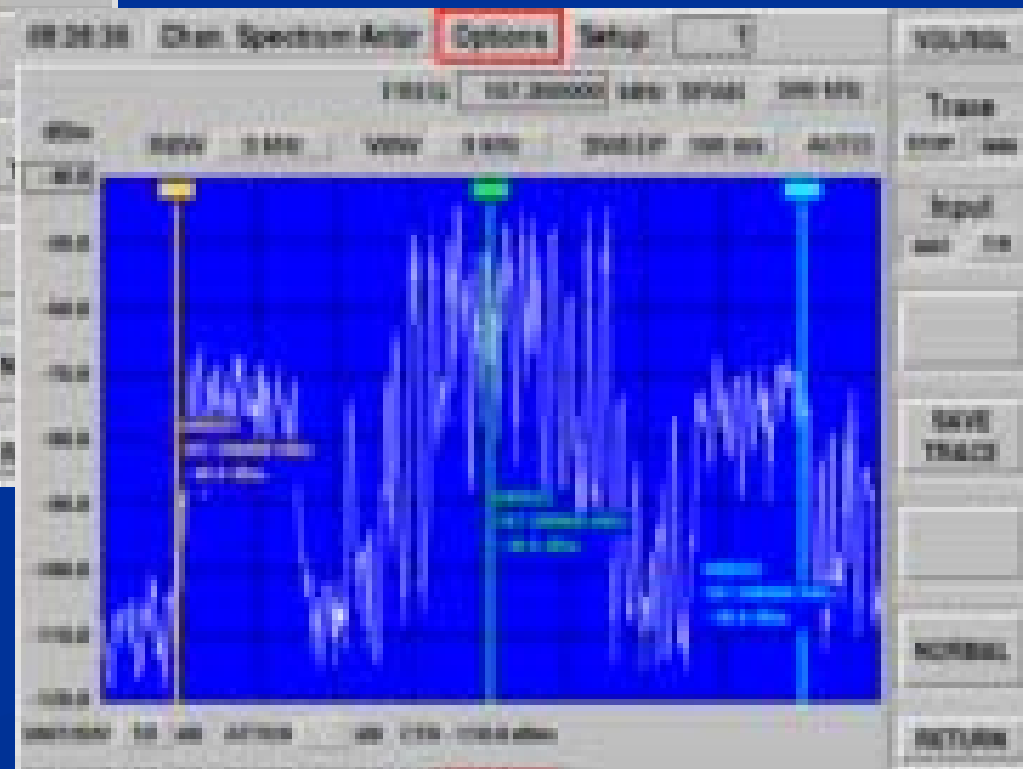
08:28:38 Chan Spectrum Anlzr Options Setup 1

VOL/SQL

FREQ 157.200000 MHz SPAN 200 kHz

Trace

dBm

RBW 3 kHz VBW 3 kHz SWEEP 100 ms AUTO

STOP

-50.0

-60.0

Input

-60.0

-70.0

-80.0

SAVE TRACE

-90.0

-100.0

-110.0

NORMAL

-120.0

RETURN